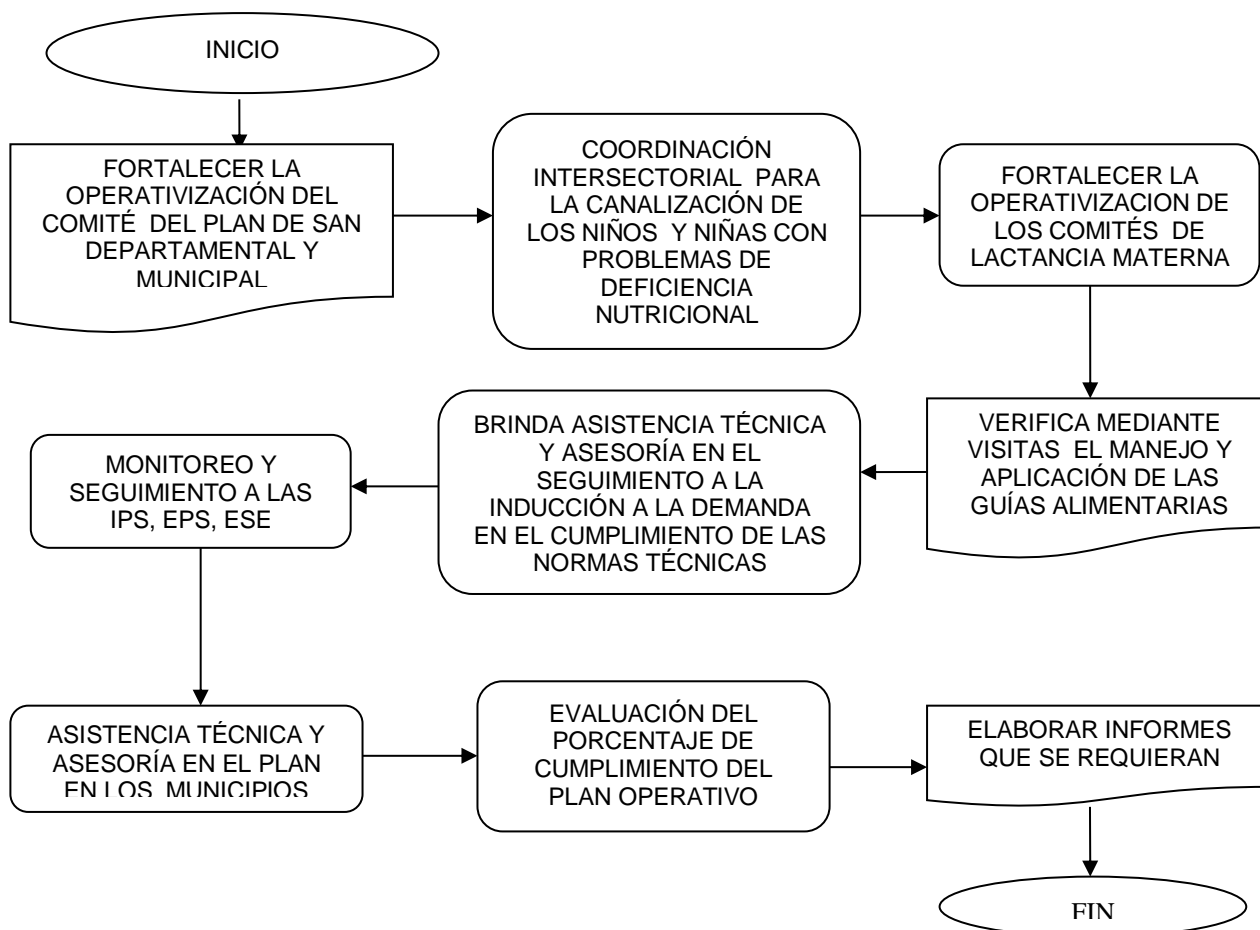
INICIO

FORTALECER LA OPERATIVIZACIÓN DEL COMITÉ DEL PLAN DE SAN DEPARTAMENTAL Y MUNICIPAL

COORDINACIÓN INTERSECTORIAL PARA LA CANALIZACIÓN DE LOS NIÑOS Y NIÑAS CON PROBLEMAS DE DEFICIENCIA NUTRICIONAL

FORTALECER LA OPERATIVIZACION DE LOS COMITÉS DE LACTANCIA MATERNA

VERIFICA MEDIANTE VISITAS EL MANEJO Y APLICACIÓN DE LAS GUÍAS ALIMENTARIAS

BRINDA ASISTENCIA TÉCNICA Y ASESORÍA EN EL SEGUIMIENTO A LA INDUCCIÓN A LA DEMANDA EN EL CUMPLIMIENTO DE LAS NORMAS TÉCNICAS

MONITOREO Y SEGUIMIENTO A LAS IPS, EPS, ESE

ASISTENCIA TÉCNICA Y ASESORÍA EN EL PLAN EN LOS MUNICIPIOS

EVALUACIÓN DEL PORCENTAJE DE CUMPLIMIENTO DEL PLAN OPERATIVO

ELABORAR INFORMES QUE SE REQUIERAN

FIN